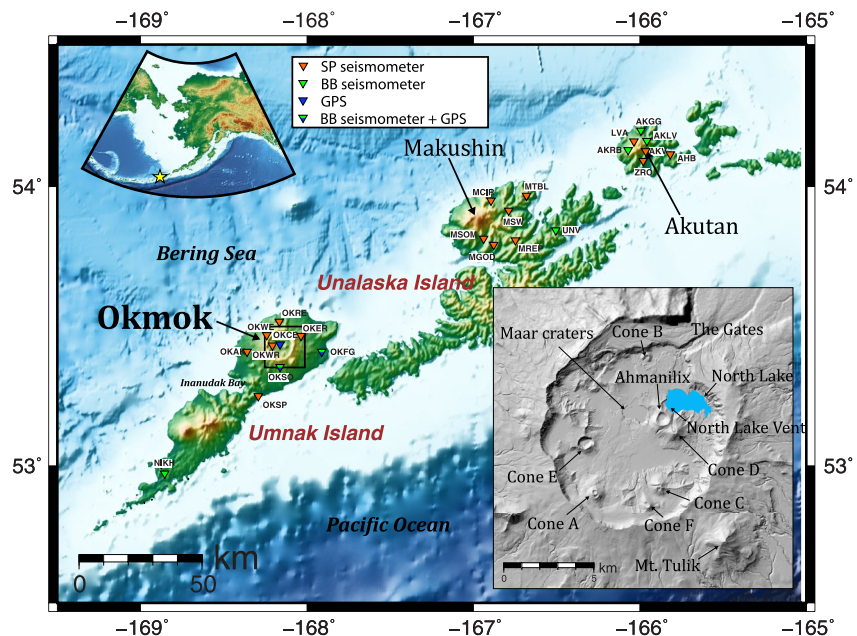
−169° −168° −167° −166° −165°

SP seismometer
BB seismometer
GPS
BB seismometer + GPS

54°

Makushin

MCIR
MTBL
MSW
MSOM
UNV
MREP
MGOD

AKGG
LVA
AKLV
AKRB
AKV
AHB
ZRO

Akutan

Bering Sea

Unalaska Island

Okmok

OKRE
OKWE
OKCE
OKER
OKAK
OKWR
OKFG
OKSO

Inanudak Bay

OKSP

Umnak Island

53°

NIKH

Pacific Ocean

0 50 km

Maar craters
Cone B
The Gates
Ahmanilix
North Lake
North Lake Vent
Cone E
Cone D
Cone C
Cone A
Cone F
Mt. Tulik
0 5 km

54°
53°

−169° −168° −167° −166° −165°